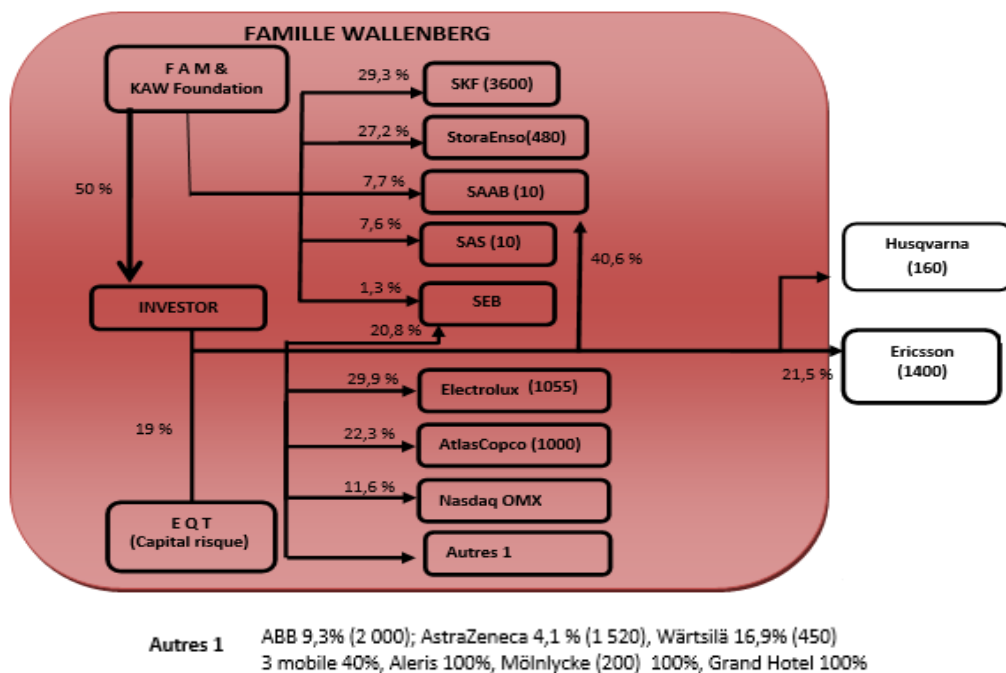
FAMILLE WALLENBERG

F A M & KAW Foundation

50 %

INVESTOR

19 %

E Q T (Capital risque)

29,3 %
SKF (3600)

27,2 %
StoraEnso(480)

7,7 %
SAAB (10)

7,6 %
SAS (10)

1,3 %
SEB

20,8 %

40,6 %

Husqvarna (160)

Ericsson (1400)

21,5 %

29,9 %
Electrolux (1055)

22,3 %
AtlasCopco (1000)

11,6 %
Nasdaq OMX

Autres 1

Autres 1 ABB 9,3% (2 000); AstraZeneca 4,1 % (1 520), Wärtsilä 16,9% (450)
3 mobile 40%, Aleris 100%, Mölnlycke (200) 100%, Grand Hotel 100%